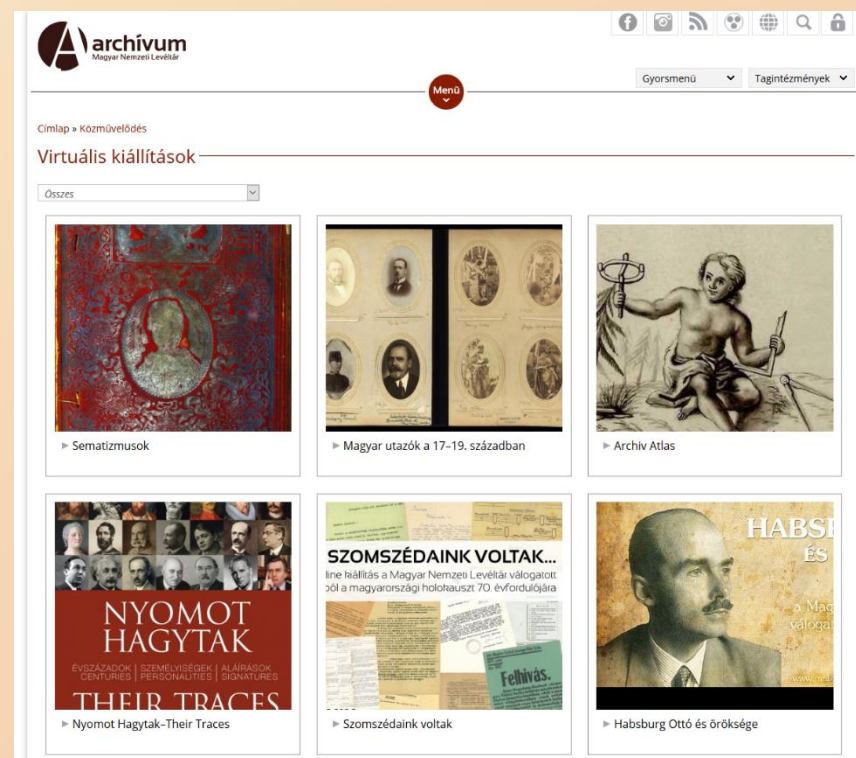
archívum
Magyar Nemzeti Levéltár

Gyorsmenü
Tagintézmények

Menü

Címlap » Közművelődés

Virtuális kiállítások

Összes

Sematizmusok

Magyar utazók a 17–19. században

Archív Atlas

NYOMOT HAGYTAK
ÉVSZÁZADOK | SZEMÉLYISÉGEK | ALÁÍRÁSOK
CENTURIES | PERSONALITIES | SIGNATURES
THEIR TRACES

Nyomot Hagytak–Their Traces

SZOMSZÉDAINK VOLTAK...
line kiállítás a Magyar Nemzeti Levéltár válogatott
ból a magyarországi holokauszt 70. évfordulójára
Felhívás.

Szomszédaink voltak

HABS
ÉS
a Mag
válogat

Habsburg Ottó és öröksége